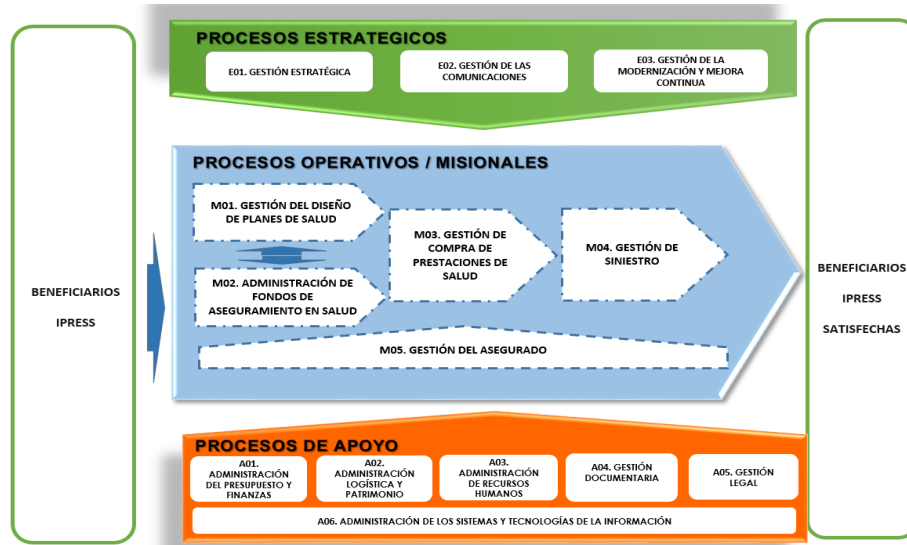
BENEFICIARIOS

IPRESS

PROCESOS ESTRATEGICOS

E01. GESTIÓN ESTRATÉGICA

E02. GESTIÓN DE LAS COMUNICACIONES

E03. GESTIÓN DE LA MODERNIZACIÓN Y MEJORA CONTINUA

PROCESOS OPERATIVOS / MISIONALES

M01. GESTIÓN DEL DISEÑO DE PLANES DE SALUD

M02. ADMINISTRACIÓN DE FONDOS DE ASEGURAMIENTO EN SALUD

M03. GESTIÓN DE COMPRA DE PRESTACIONES DE SALUD

M04. GESTIÓN DE SINIESTRO

M05. GESTIÓN DEL ASEGURADO

PROCESOS DE APOYO

A01. ADMINISTRACIÓN DEL PRESUPUESTO Y FINANZAS

A02. ADMINISTRACIÓN LOGÍSTICA Y PATRIMONIO

A03. ADMINISTRACIÓN DE RECURSOS HUMANOS

A04. GESTIÓN DOCUMENTARIA

A05. GESTIÓN LEGAL

A06. ADMINISTRACIÓN DE LOS SISTEMAS Y TECNOLOGÍAS DE LA INFORMACIÓN

BENEFICIARIOS

IPRESS

SATISFECHAS